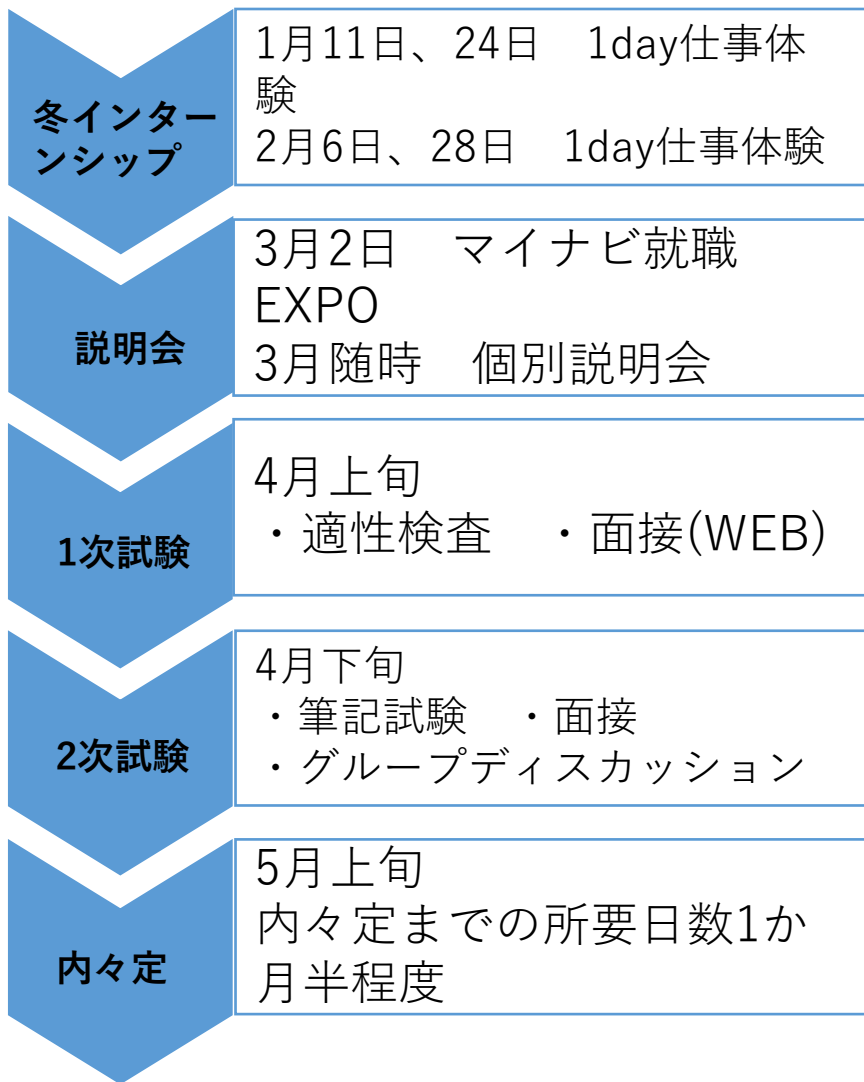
冬インターンシップ

1月11日、24日　1day仕事体験
2月6日、28日　1day仕事体験

説明会

3月2日　マイナビ就職EXPO
3月随時　個別説明会

1次試験

4月上旬
・適性検査　・面接(WEB)

2次試験

4月下旬
・筆記試験　・面接
・グループディスカッション

内々定

5月上旬
内々定までの所要日数1か月半程度